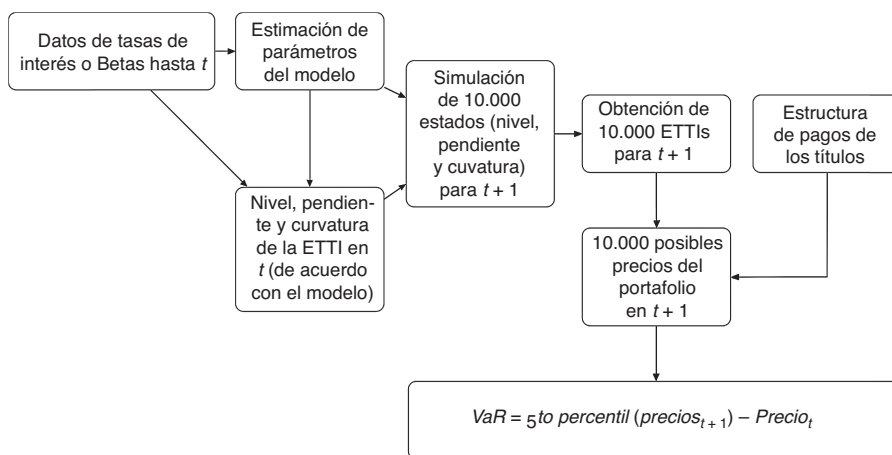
Datos de tasas de interés o Betas hasta $t$

Estimación de parámetros del modelo

Nivel, pendiente y curvatura de la ETTI en $t$ (de acuerdo con el modelo)

Simulación de 10.000 estados (nivel, pendiente y cuvatura) para $t+1$

Obtención de 10.000 ETTIs para $t+1$

Estructura de pagos de los títulos

10.000 posibles precios del portafolio en $t+1$

$VaR = {}_{5}to\ percentil\ (precios_{t+1}) - Precio_{t}$